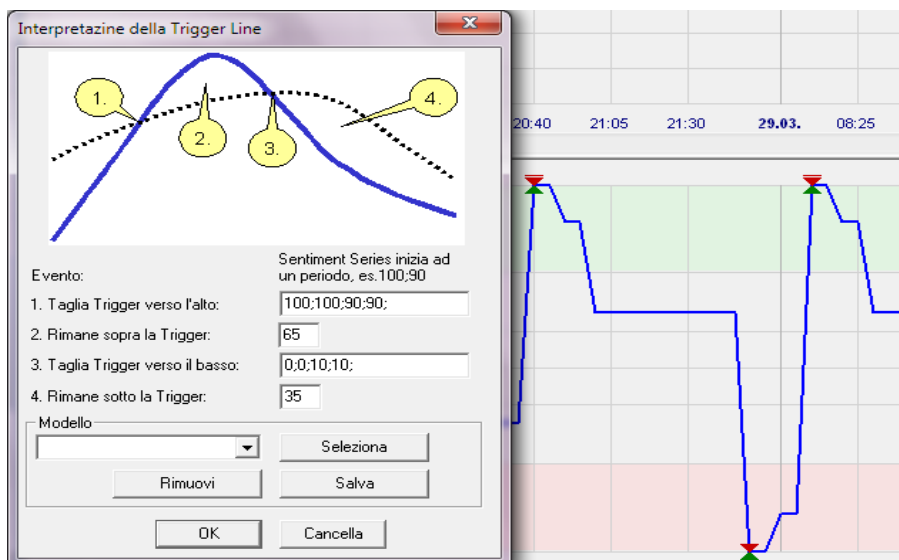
Interpretazine della Trigger Line

1.
2.
3.
4.

Sentiment Series inizia ad un periodo, es.100;90

Evento:

1. Taglia Trigger verso l'alto: 100;100;90;90;

2. Rimane sopra la Trigger: 65

3. Taglia Trigger verso il basso: 0;0;10;10;

4. Rimane sotto la Trigger: 35

Modello

Seleziona

Rimuovi

Salva

OK

Cancella

20:40 21:05 21:30 29.03. 08:25